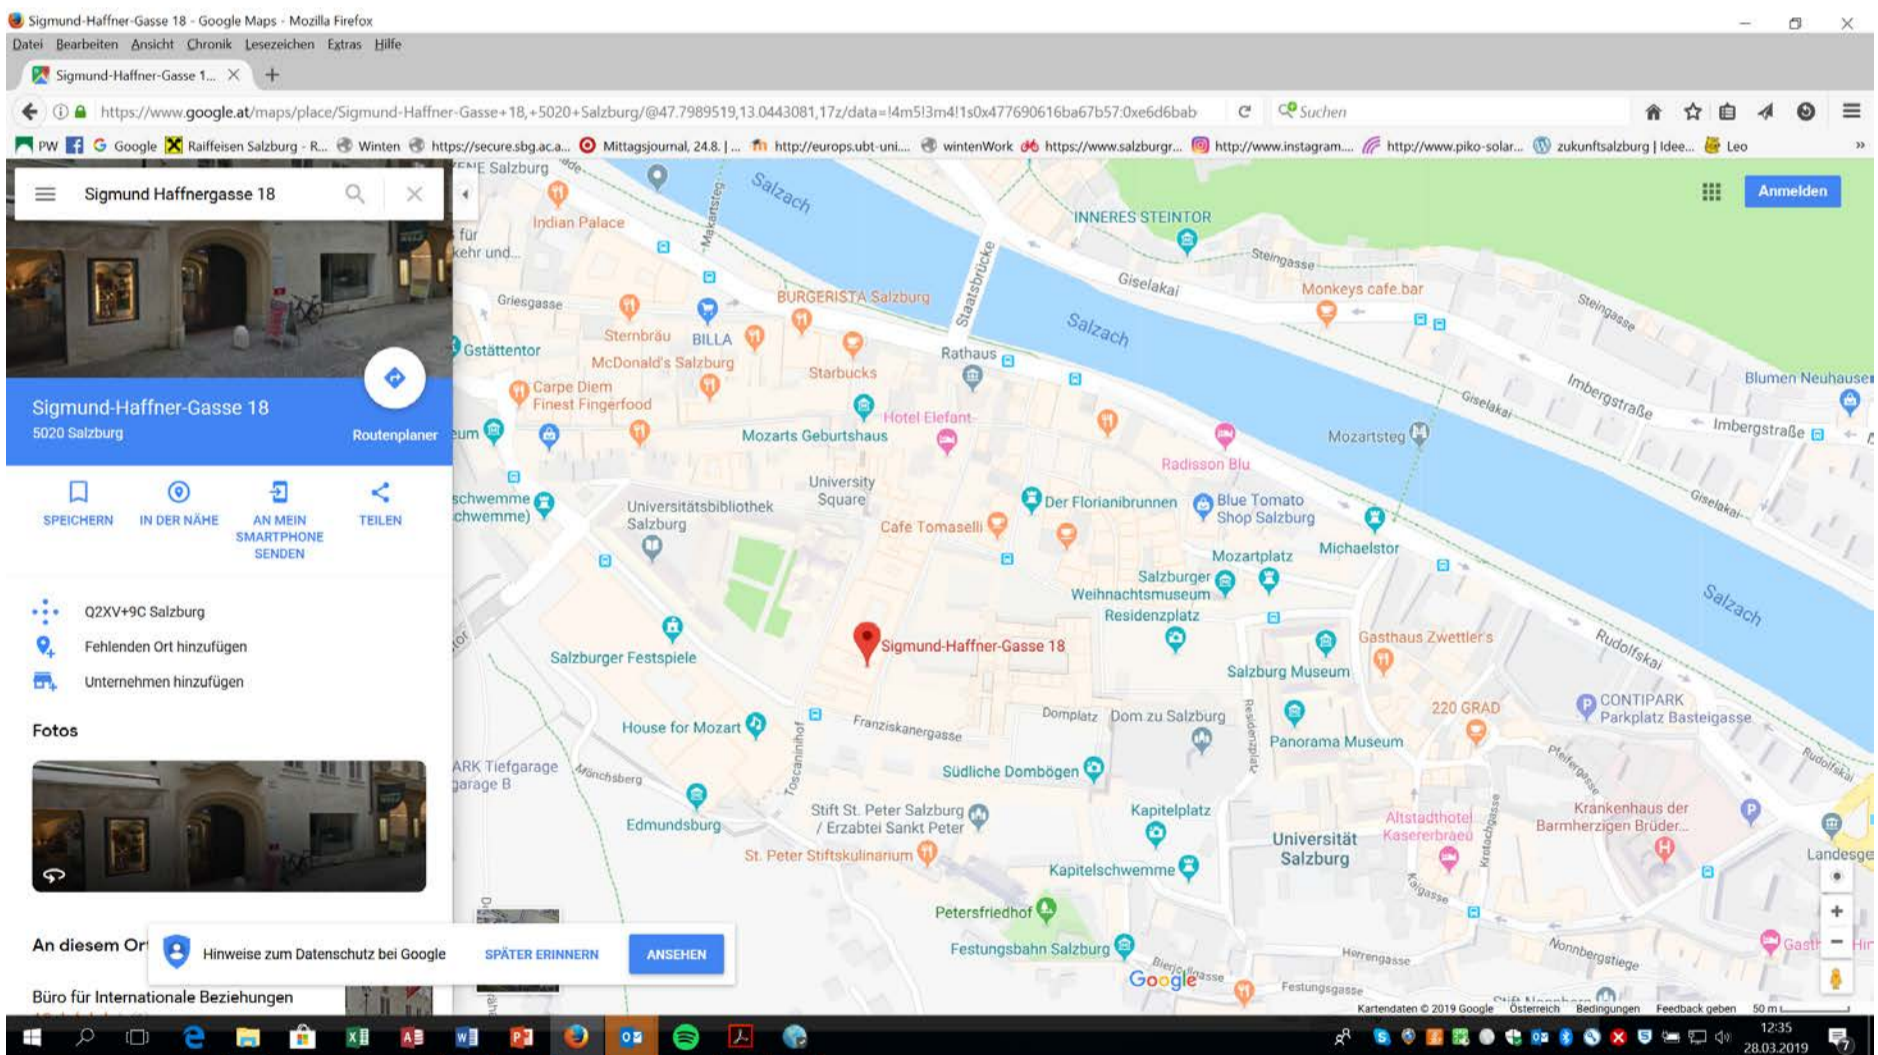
Sigmund-Haffner-Gasse 18 - Google Maps - Mozilla Firefox

Datei Bearbeiten Ansicht Chronik Lesezeichen Extras Hilfe

Sigmund-Haffner-Gasse 1...

https://www.google.at/maps/place/Sigmund-Haffner-Gasse+18,+5020+Salzburg/@47.7989519,13.0443081,17z/data=!4m5!3m4!1s0x477690616ba67b57:0xe6d6bab

Suchen

PW Google Raiffeisen Salzburg - R... Winten https://secure.sbg.ac.a... Mittagsjournal, 24.8. | ... http://europs.ubt-uni... wintenWork https://www.salzburgr... http://www.instagram.... http://www.piko-solar... zukunftsalzburg | Idee... Leo

Sigmund Haffnergasse 18

Sigmund-Haffner-Gasse 18
5020 Salzburg

Routenplaner

SPEICHERN
IN DER NÄHE
AN MEIN SMARTPHONE SENDEN
TEILEN

Q2XV+9C Salzburg
Fehlenden Ort hinzufügen
Unternehmen hinzufügen

Fotos

An diesem Or

Hinweise zum Datenschutz bei Google
SPÄTER ERINNERN
ANSEHEN

Büro für Internationale Beziehungen

Anmelden

Salzach
INNERES STEINTOR
Steingasse
Giselakai
Monkeys cafe.bar
Indian Palace
für
kehr und...
Griesgasse
BURGERISTA Salzburg
Staatsbrücke
Sternbräu
BILLA
Gstättentor
McDonald's Salzburg
Starbucks
Rathaus
Carpe Diem Finest Fingerfood
Hotel Elefant
Mozarts Geburtshaus
Imbergstraße
Blumen Neuhauser
Mozartsteg
Radisson Blu
University Square
Universitätsbibliothek Salzburg
Cafe Tomaselli
Der Florianibrunnen
Blue Tomato Shop Salzburg
Michaelstor
Mozartplatz
Salzburger Weihnachtsmuseum
Residenzplatz
Sigmund-Haffner-Gasse 18
Gasthaus Zwettler's
Salzburger Festspiele
Salzburg Museum
Rudolfskai
CONTIPARK Parkplatz Basteigasse
220 GRAD
Franziskanergasse
Domplatz
Dom zu Salzburg
House for Mozart
Panorama Museum
Toscaninihof
Mönchsberg
Sudliche Dombögen
ARK Tiefgarage
garage B
Edmundsburg
Stift St. Peter Salzburg / Erzabtei Sankt Peter
Kapitelplatz
Universität Salzburg
Altstadthotel Kasererbraeu
Krankenhaus der Barmherzigen Brüder...
St. Peter Stiftskulinarium
Kapitelschwemme
Landesge
Petersfriedhof
Festungsbahn Salzburg
Herrengasse
Nonnbergstiege
Festungsgasse
Kaigasse
Google
Kartendaten © 2019 Google Österreich Bedingungen Feedback geben 50 m

12:35
28.03.2019